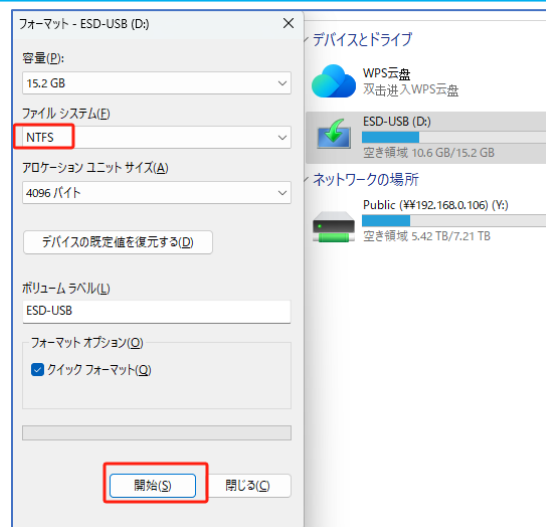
フォーマット - ESD-USB (D:)

容量(P):
15.2 GB

ファイル システム(F)
NTFS

アロケーション ユニット サイズ(A)
4096 バイト

デバイスの既定値を復元する(D)

ボリューム ラベル(L)
ESD-USB

フォーマット オプション(O)
クイック フォーマット(Q)

開始(S)
閉じる(C)

デバイスとドライブ

WPS云盘
双击进入WPS云盘

ESD-USB (D:)
空き領域 10.6 GB/15.2 GB

ネットワークの場所

Public (¥¥192.168.0.106) (Y:)
空き領域 5.42 TB/7.21 TB